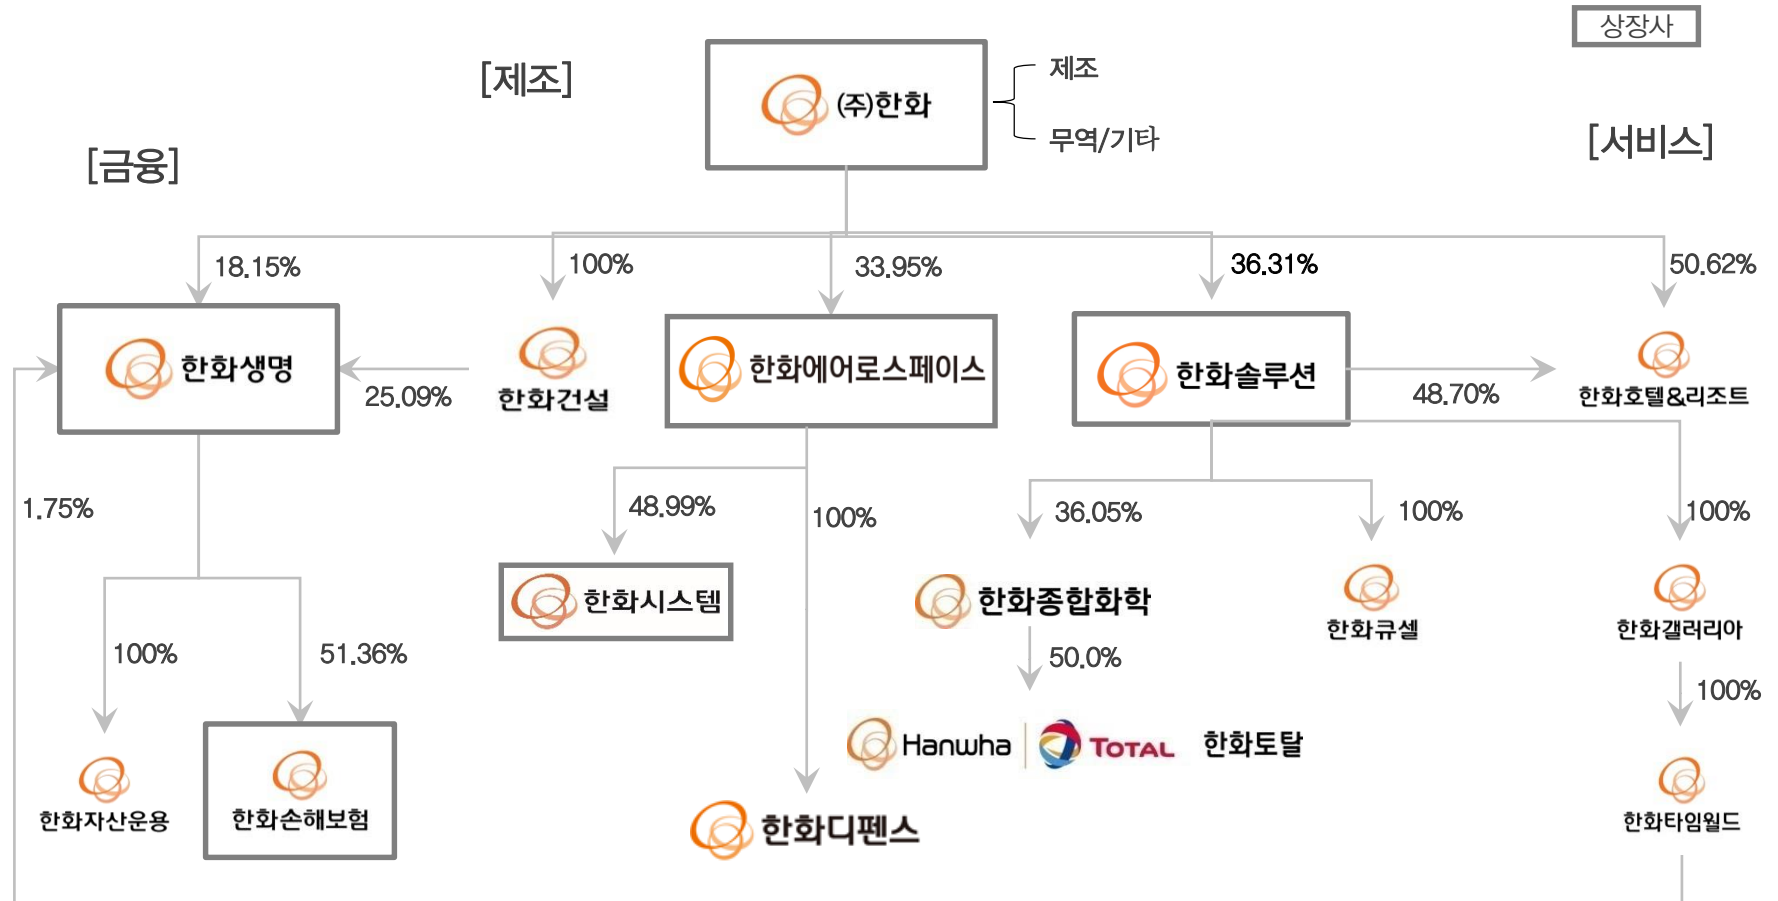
상장사

[제조]

(주)한화

제조

무역/기타

[금융]

[서비스]

18.15%

100%

33.95%

36.31%

50.62%

한화생명

25.09%

한화건설

한화에어로스페이스

한화솔루션

48.70%

한화호텔&리조트

1.75%

48.99%

100%

36.05%

100%

100%

한화시스템

한화종합화학

한화큐셀

한화갤러리아

100%

51.36%

50.0%

100%

Hanwha TOTAL 한화토탈

한화자산운용

한화손해보험

한화디펜스

한화타임월드